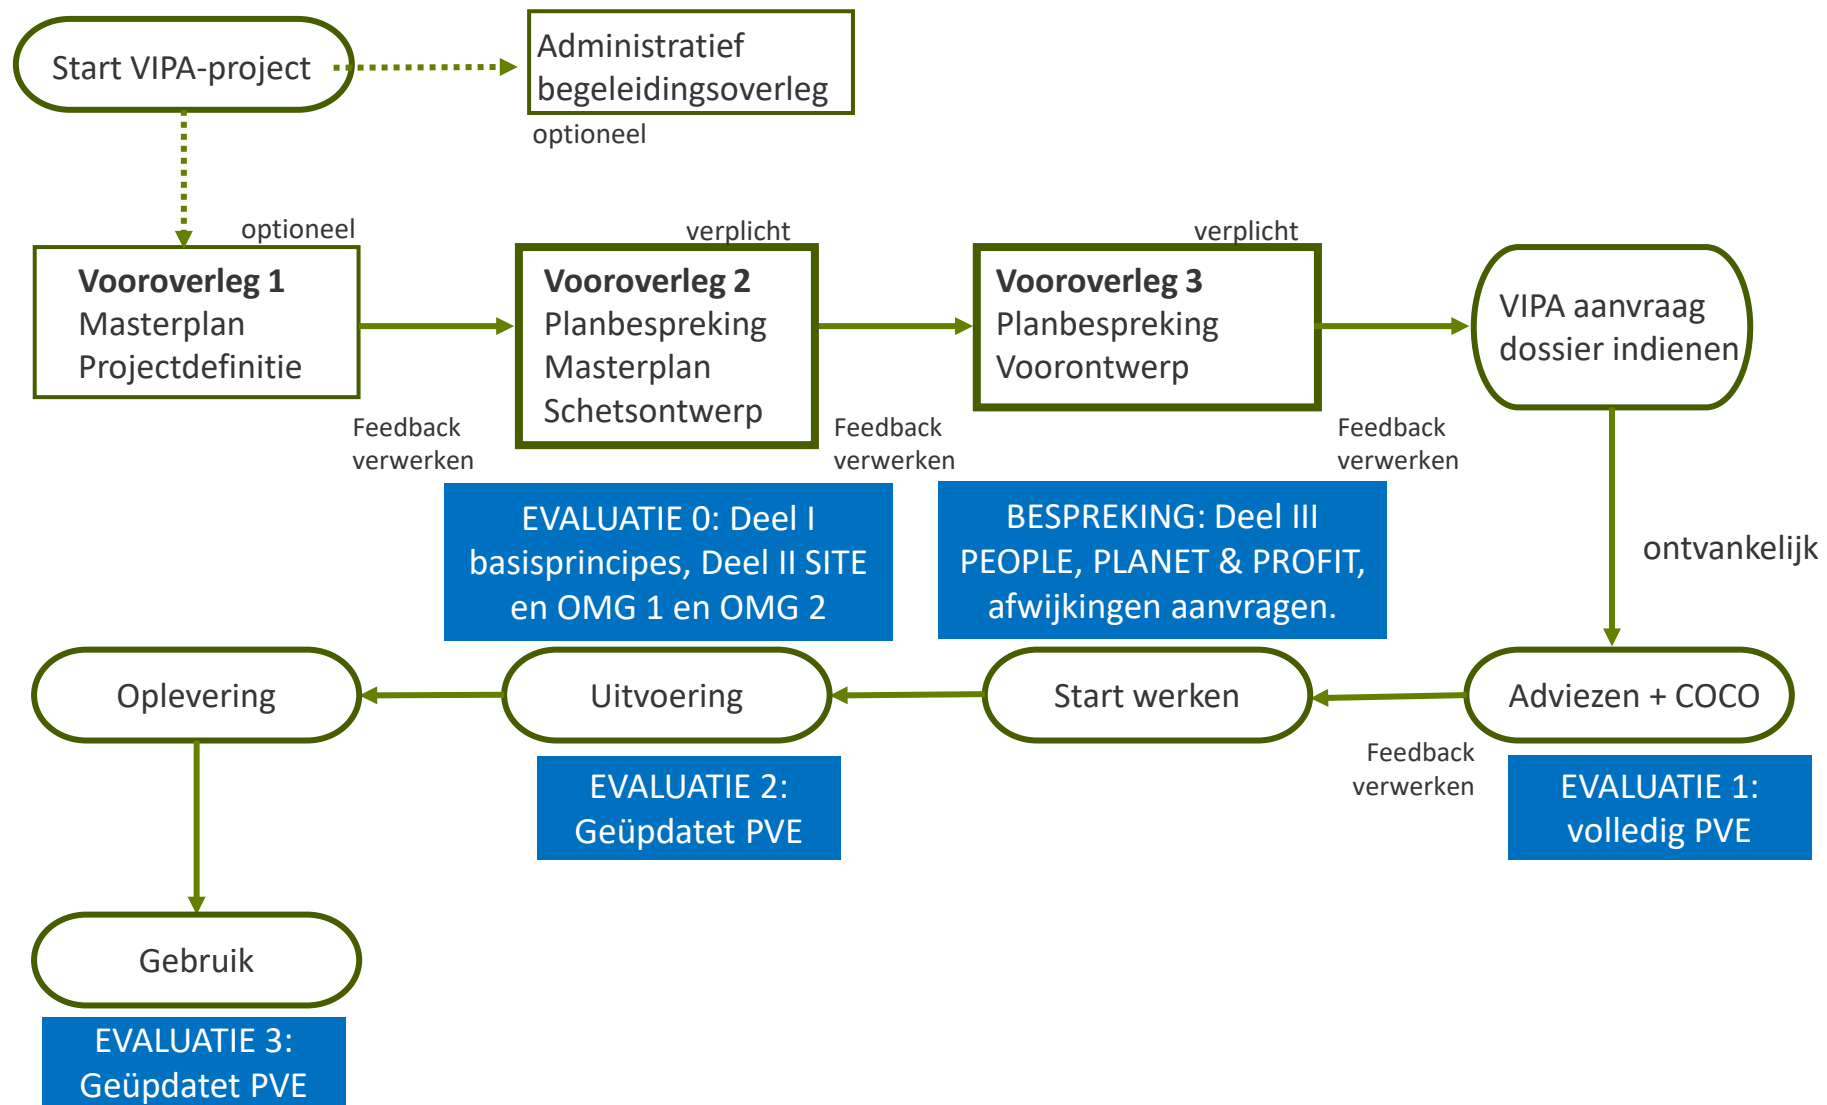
Start VIPA-project

Administratief begeleidingsoverleg

optioneel

optioneel

Vooroverleg 1
Masterplan
Projectdefinitie

verplicht

Vooroverleg 2
Planbespreking
Masterplan
Schetsontwerp

verplicht

Vooroverleg 3
Planbespreking
Voorontwerp

VIPA aanvraag dossier indienen

Feedback verwerken

Feedback verwerken

Feedback verwerken

EVALUATIE 0: Deel I basisprincipes, Deel II SITE en OMG 1 en OMG 2

BESPREKING: Deel III PEOPLE, PLANET & PROFIT, afwijkingen aanvragen.

ontvankelijk

Oplevering

Uitvoering

Start werken

Adviezen + COCO

Feedback verwerken

EVALUATIE 2: Geüpdatet PVE

EVALUATIE 1: volledig PVE

Gebruik

EVALUATIE 3: Geüpdatet PVE